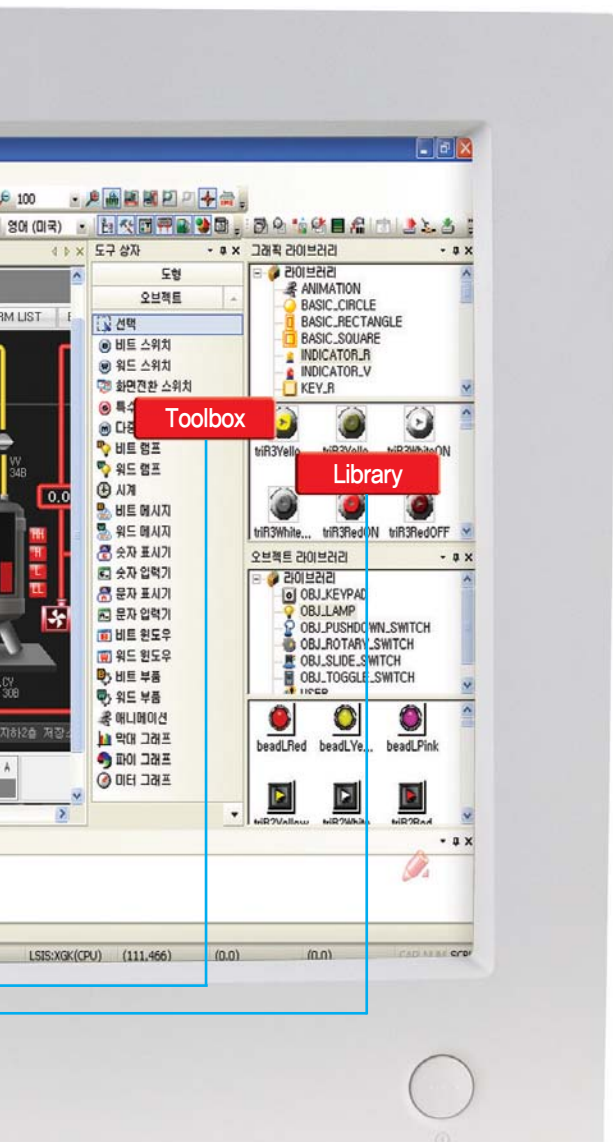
100
영어 (미국)
도구 상자
도형
오브젝트
선택
비트 스위치
워드 스위치
화면전환 스위치
특수
다중
비트 램프
워드 램프
시계
비트 메시지
워드 메시지
숫자 표시기
숫자 입력기
문자 표시기
문자 입력기
비트 윈도우
워드 윈도우
비트 부품
워드 부품
애니메이션
막대 그래프
파이 그래프
미터 그래프
Toolbox
그래픽 라이브러리
라이브러리
ANIMATION
BASIC_CIRCLE
BASIC_RECTANGLE
BASIC_SQUARE
INDICATOR_R
INDICATOR_V
KEY_R
triR3Yello
triR3Yello
triR3WhiteON
Library
triR3White...
triR3RedON
triR3RedOFF
오브젝트 라이브러리
라이브러리
OBJ_KEYPAD
OBJ_LAMP
OBJ_PUSHDOWN_SWITCH
OBJ_ROTARY_SWITCH
OBJ_SLIDE_SWITCH
OBJ_TOGGLE_SWITCH
USER
beadLRed
beadLYe...
beadLPink
RM LIST
VV
34B
0.0
CV
30B
LSIS:XGK(CPU)
(111,466)
(0,0)
(0,0)